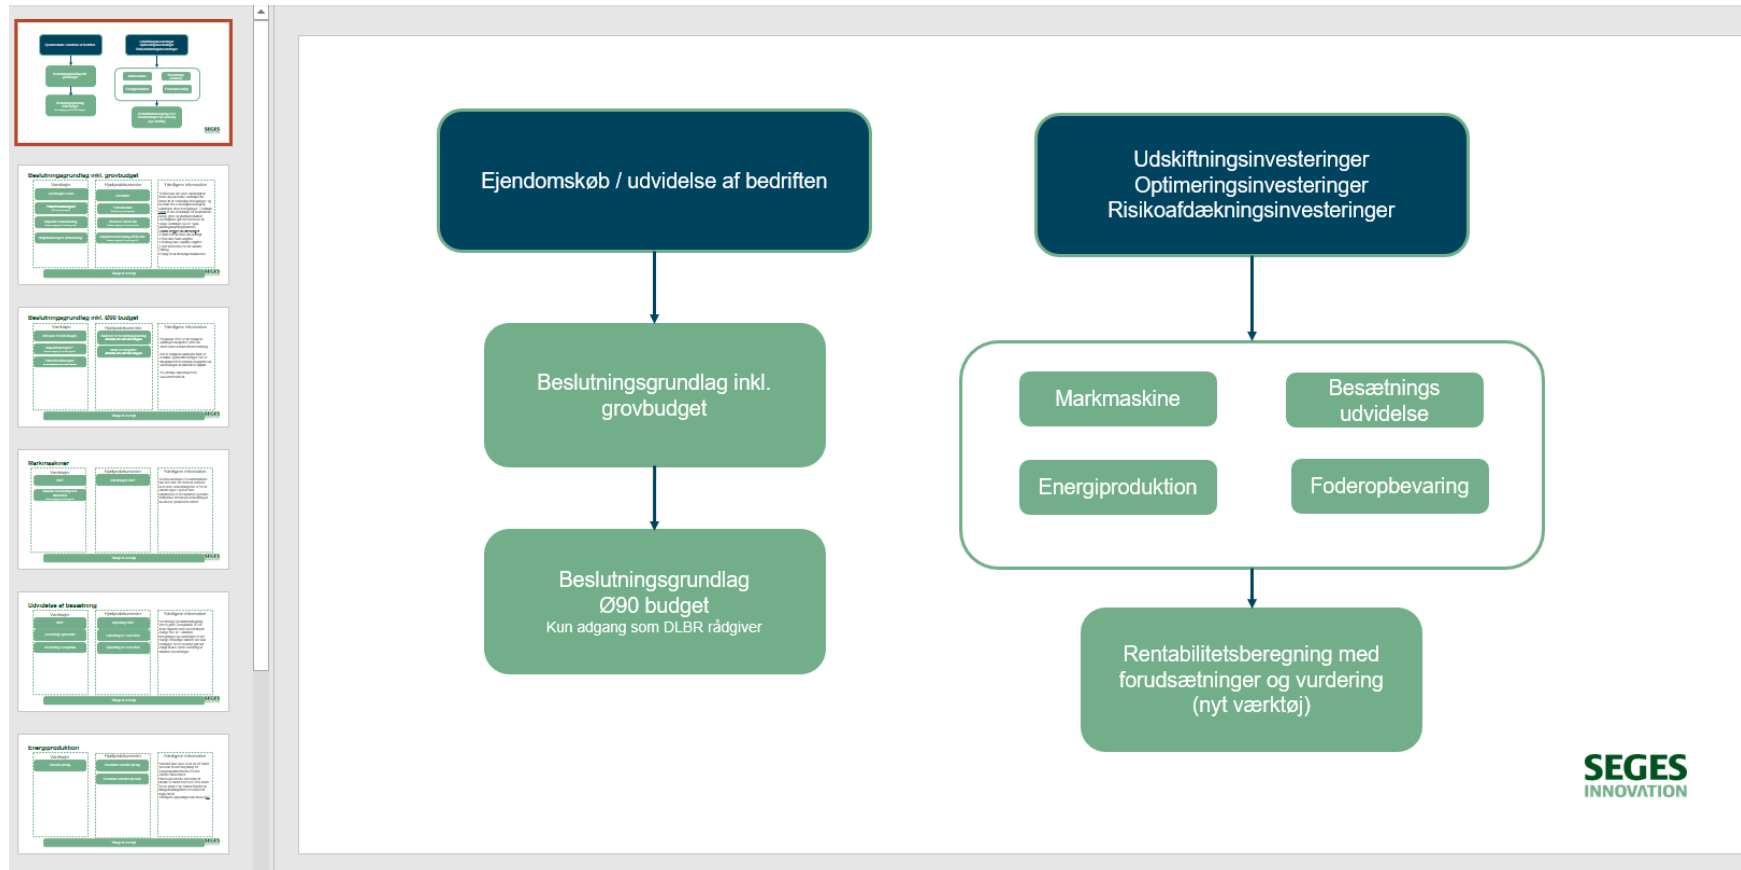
Beslutningsgrundlag inkl. grovbudget

Beslutningsgrundlag inkl. Ø90 budget

Markmaskiner

Udvidelse af besætning

Energiproduktion

Ejendomskøb / udvidelse af bedriften

Beslutningsgrundlag inkl. grovbudget

Beslutningsgrundlag Ø90 budget Kun adgang som DLBR rådgiver

Udskiftningsinvesteringer Optimeringsinvesteringer Risikoafdækningsinvesteringer

Markmaskine

Besætnings udvidelse

Energiproduktion

Foderopbevaring

Rentabilitetsberegning med forudsætninger og vurdering (nyt værktøj)

SEGES INNOVATION